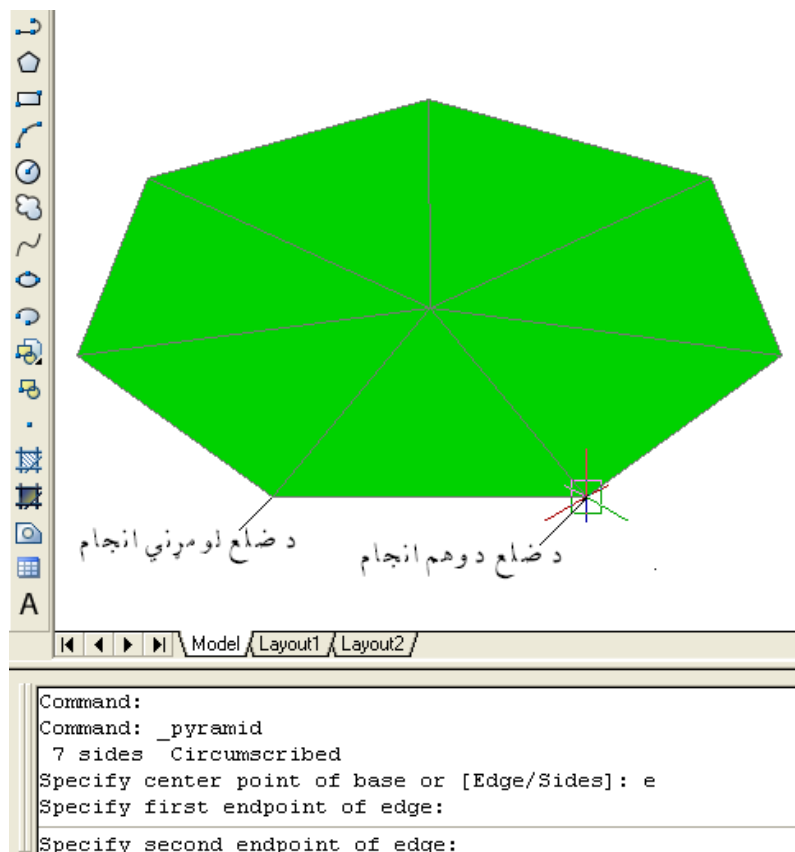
د ضلع لومړني انجام

د ضلع دوهم انجام

A

Model Layout1 Layout2

Command:
Command: _pyramid
7 sides Circumscribed
Specify center point of base or [Edge/Sides]: e
Specify first endpoint of edge:

Specify second endpoint of edge: